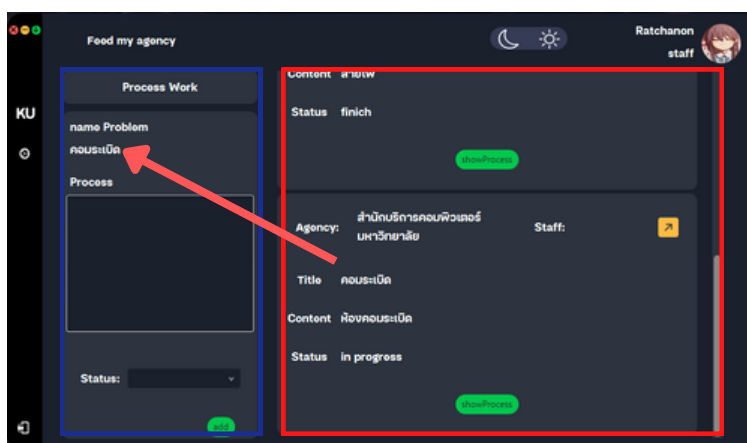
Feed my agency

Ratchanon
staff

KU

Process Work

name Problem
คอมระเบิด

Process

Status:

add

Content สายไฟ

Status finich

showProcess

Agency: สำนักบริการคอมพิวเตอร์ มหาวิทยาลัย

Staff:

Title คอมระเบิด

Content ห้องคอมระเบิด

Status in progress

showProcess